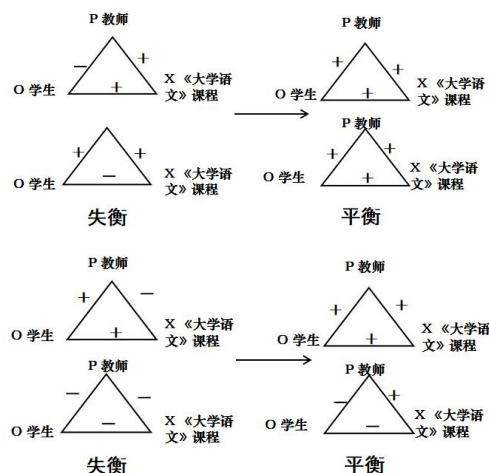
P 教师
—
+
O 学生
+
X《大学语文》课程

P 教师
+
+
O 学生
+
X《大学语文》课程

P 教师
+
+
O 学生
—
X《大学语文》课程

P 教师
+
+
O 学生
+
X《大学语文》课程

失衡

平衡

P 教师
+
—
O 学生
+
X《大学语文》课程

P 教师
+
+
O 学生
+
X《大学语文》课程

P 教师
—
—
O 学生
—
X《大学语文》课程

P 教师
—
+
O 学生
—
X《大学语文》课程

失衡

平衡